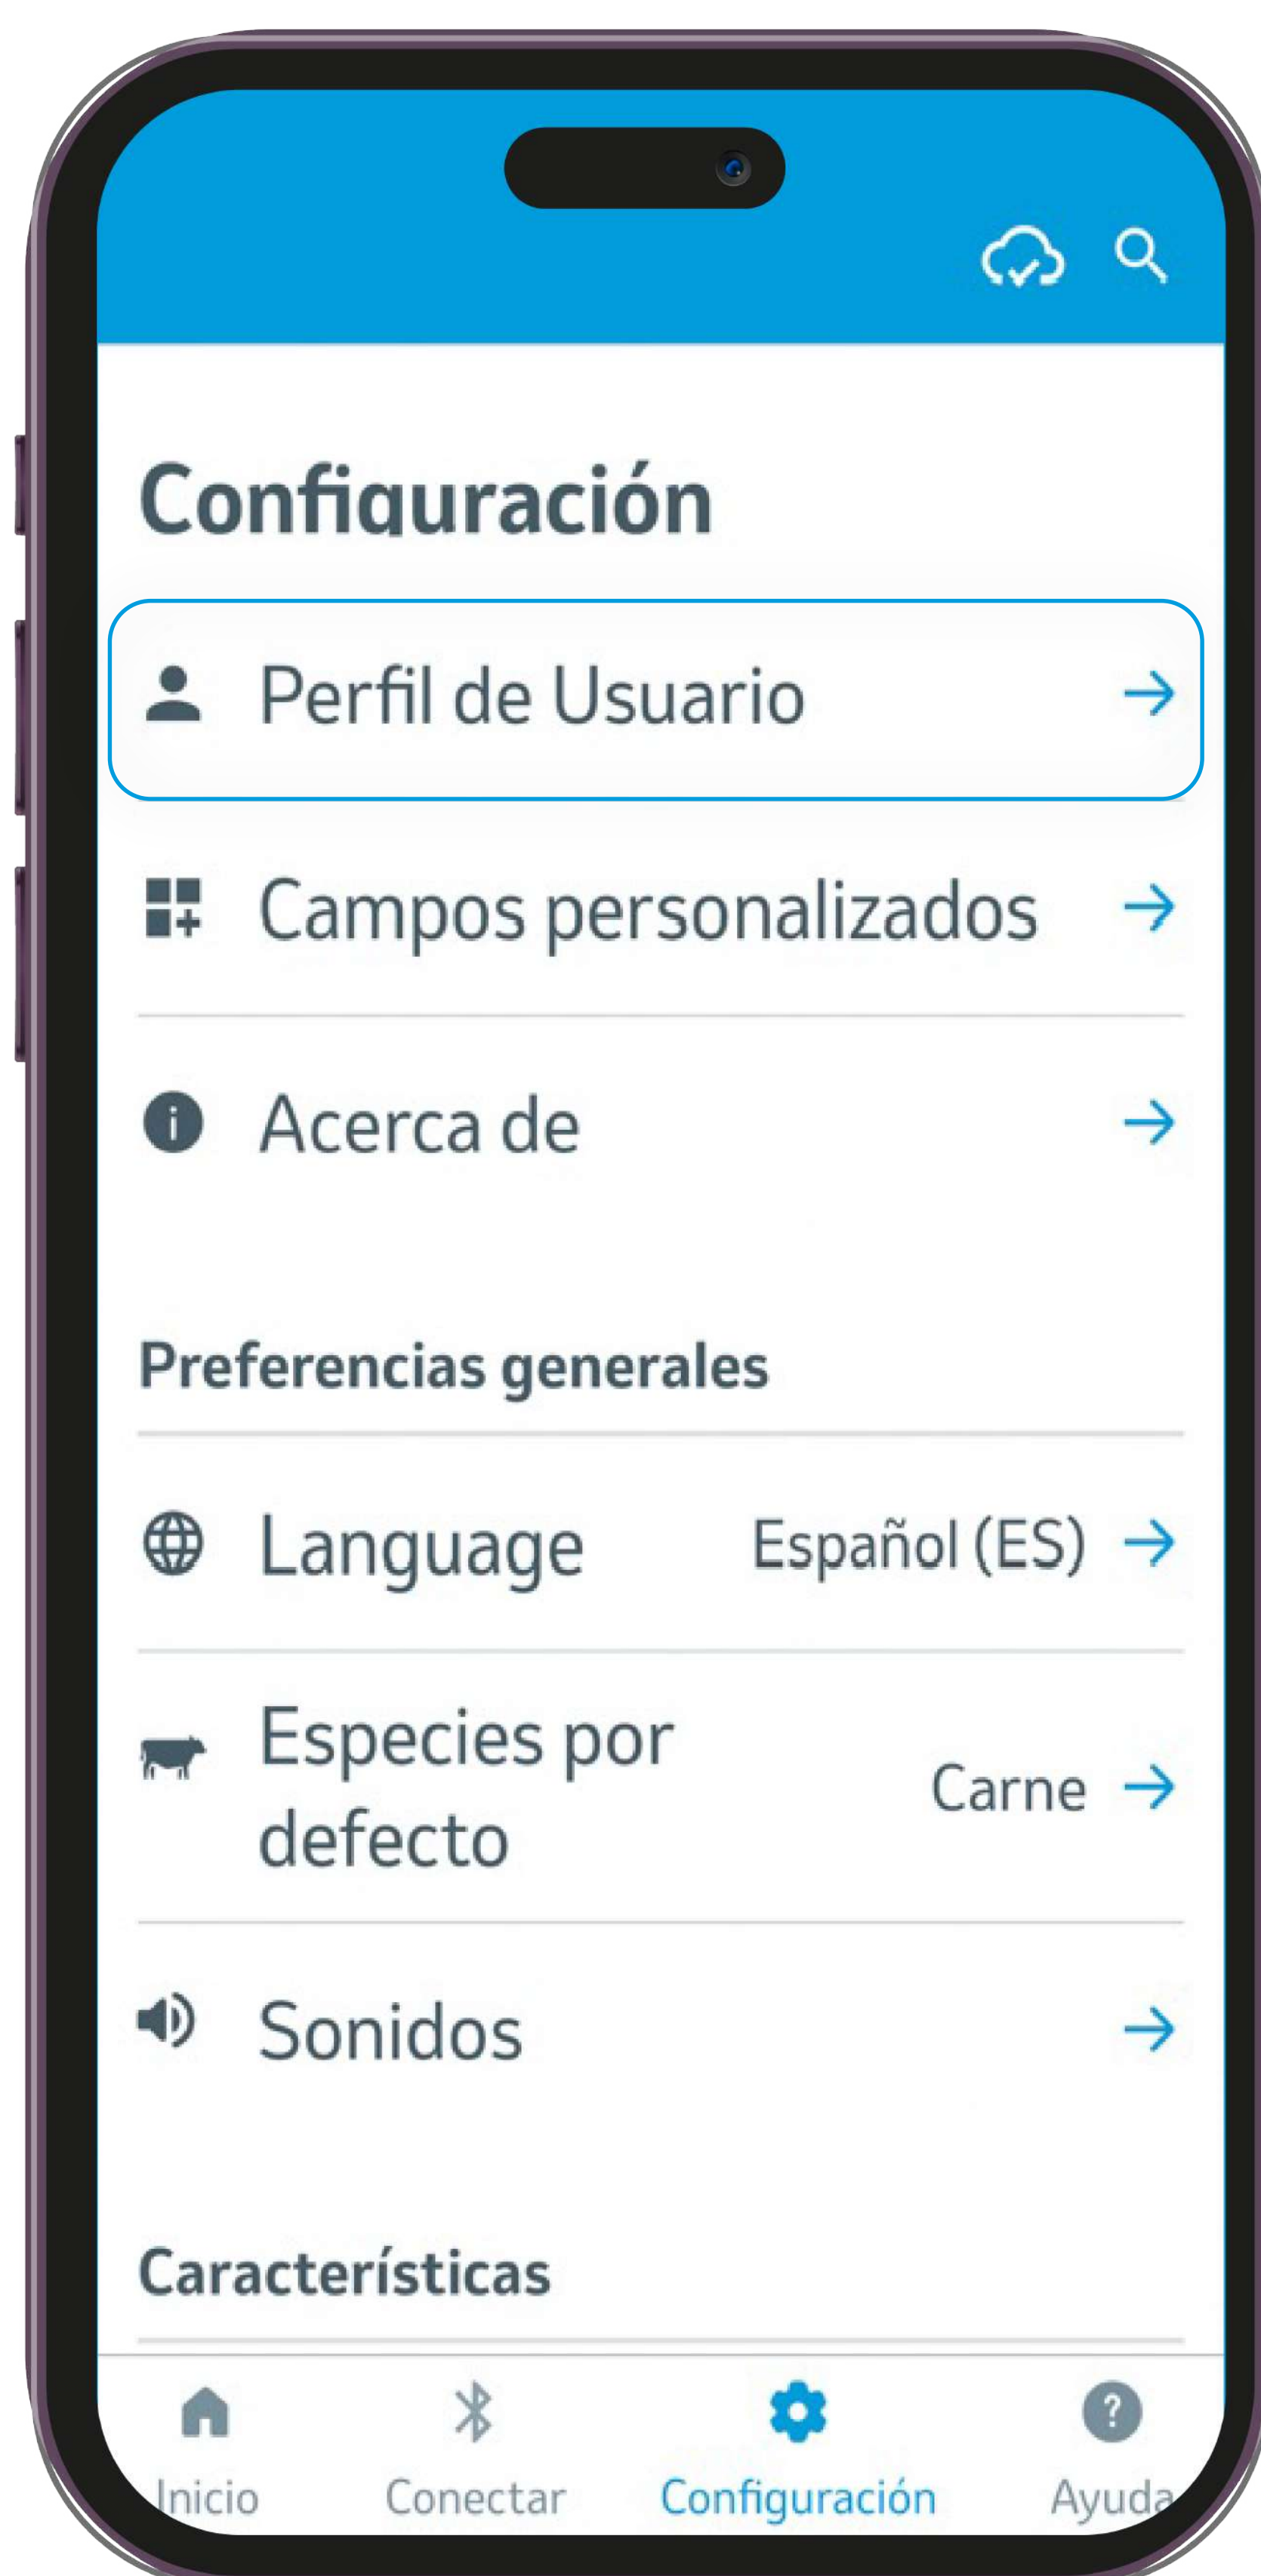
Configuración

Perfil de Usuario

Campos personalizados

Acerca de

Preferencias generales

Language Español (ES)

Especies por defecto Carne

Sonidos

Características

Inicio Conectar Configuración Ayuda